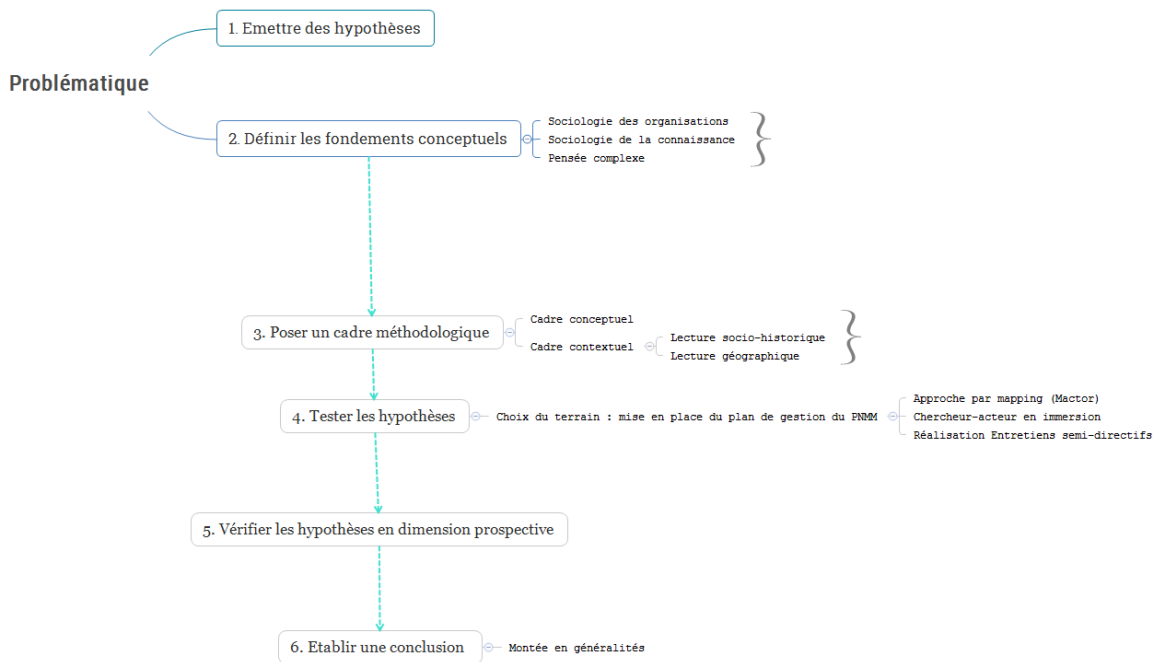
Problématique

1. Emettre des hypothèses

2. Définir les fondements conceptuels

Sociologie des organisations
Sociologie de la connaissance
Pensée complexe

3. Poser un cadre méthodologique

Cadre conceptuel
Cadre contextuel

Lecture socio-historique
Lecture géographique

4. Tester les hypothèses

Choix du terrain : mise en place du plan de gestion du PNMM

Approche par mapping (Mactor)
Chercheur-acteur en immersion
Réalisation Entretiens semi-directifs

5. Vérifier les hypothèses en dimension prospective

6. Etablir une conclusion

Montée en généralités